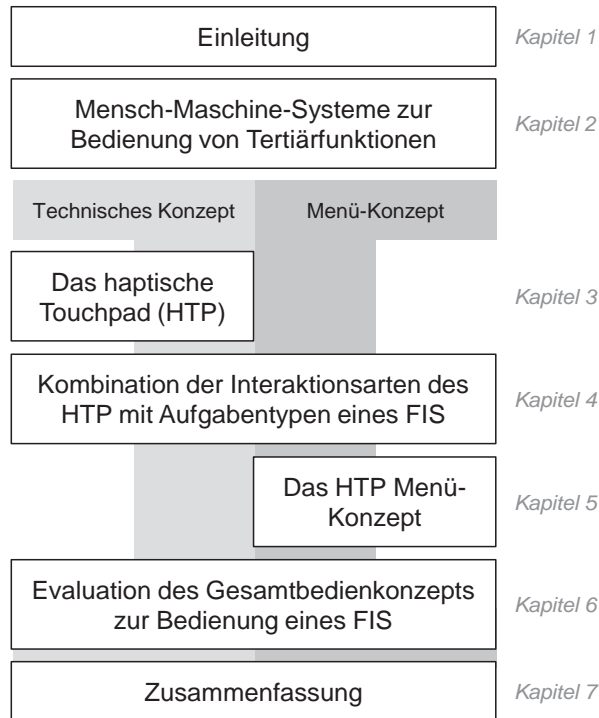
Einleitung

Kapitel 1

Mensch-Maschine-Systeme zur Bedienung von Tertiärfunktionen

Kapitel 2

Technisches Konzept

Menü-Konzept

Das haptische Touchpad (HTP)

Kapitel 3

Kombination der Interaktionsarten des HTP mit Aufgabentypen eines FIS

Kapitel 4

Das HTP Menü-Konzept

Kapitel 5

Evaluation des Gesamtbedienkonzepts zur Bedienung eines FIS

Kapitel 6

Zusammenfassung

Kapitel 7